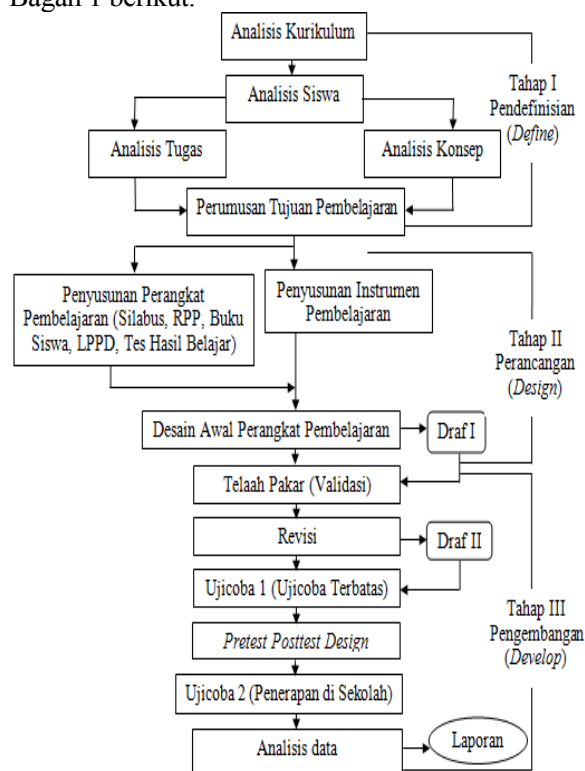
Bagan 1 berikut.

Analisis Kurikulum

Analisis Siswa

Analisis Tugas

Analisis Konsep

Tahap I Pendefinisian (*Define*)

Perumusan Tujuan Pembelajaran

Penyusunan Perangkat Pembelajaran (Silabus, RPP, Buku Siswa, LPPD, Tes Hasil Belajar)

Penyusunan Instrumen Pembelajaran

Tahap II Perancangan (*Design*)

Desain Awal Perangkat Pembelajaran

Draf I

Telaah Pakar (Validasi)

Revisi

Draf II

Ujicoba 1 (Ujicoba Terbatas)

*Pretest Posttest Design*

Tahap III Pengembangan (*Develop*)

Ujicoba 2 (Penerapan di Sekolah)

Analisis data

Laporan